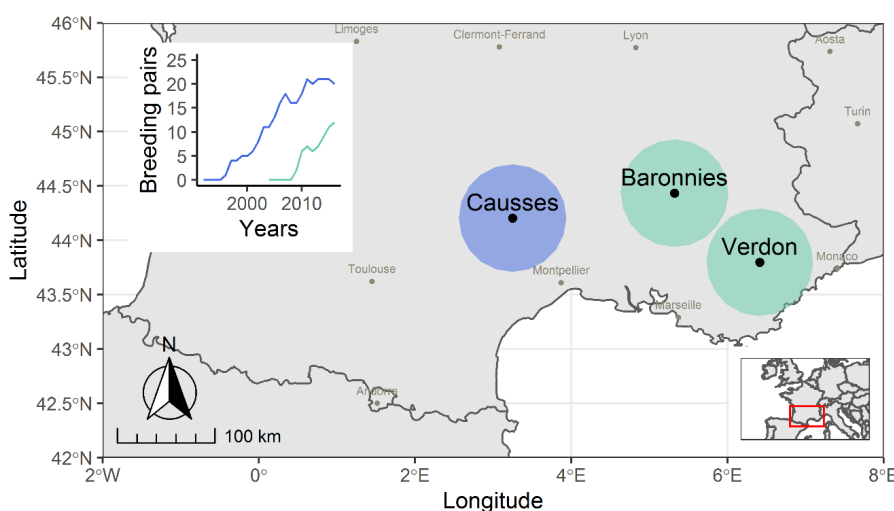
46°N
45.5°N
45°N
44.5°N
44°N
43.5°N
43°N
42.5°N
42°N
Latitude

Breeding pairs
25
20
15
10
5
0
2000
2010
Years

Limoges
Clermont-Ferrand
Lyon
Aosta
Turin
Causses
Baronnies
Verdon
Toulouse
Montpellier
Monaco
Marseille
Andorra

N
100 km

2°W
0°
2°E
4°E
6°E
8°E
Longitude